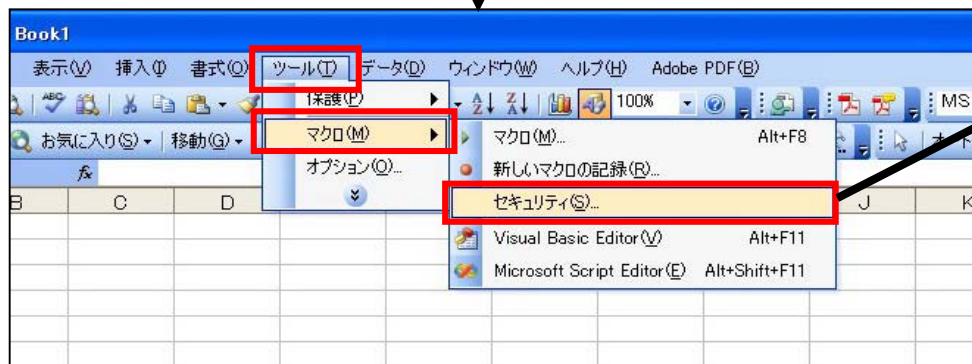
Book1

表示(V) 挿入(I) 書式(O) ツール(T) データ(D) ウィンドウ(W) ヘルプ(H) Adobe PDF(B)

保護(P)
100%
MS

お気に入り(S) 移動(G)
マクロ(M)
オプション(O)...

マクロ(M)... Alt+F8
新しいマクロの記録(R)...
セキュリティ(S)...
Visual Basic Editor(V) Alt+F11
Microsoft Script Editor(E) Alt+Shift+F11

B C D J K